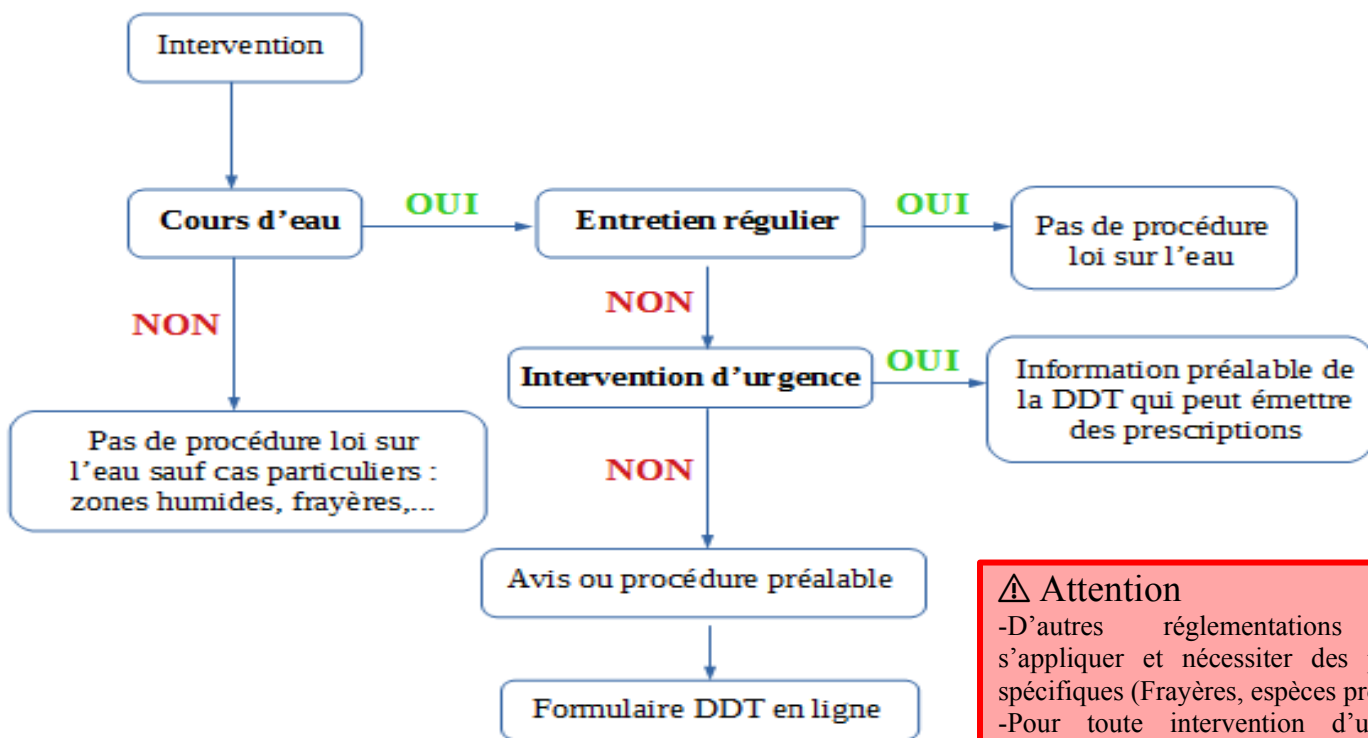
Intervention

Cours d’eau

OUI

Entretien régulier

OUI

Pas de procédure loi sur l’eau

NON

NON

Intervention d’urgence

OUI

Information préalable de la DDT qui peut émettre des prescriptions

Pas de procédure loi sur l’eau sauf cas particuliers : zones humides, frayères,...

NON

Avis ou procédure préalable

Formulaire DDT en ligne

⚠ Attention
-D’autres réglementations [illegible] s’appliquer et nécessiter des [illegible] spécifiques (Frayères, espèces pr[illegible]
-Pour toute intervention d’u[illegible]